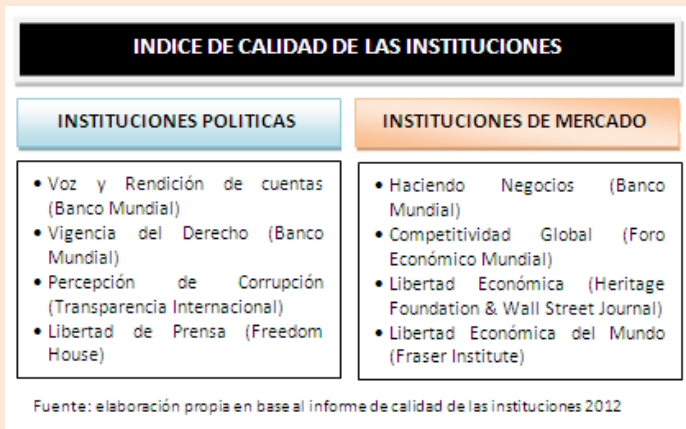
INDICE DE CALIDAD DE LAS INSTITUCIONES

INSTITUCIONES POLITICAS

INSTITUCIONES DE MERCADO

• Voz y Rendición de cuentas (Banco Mundial)
• Vigencia del Derecho (Banco Mundial)
• Percepción de Corrupción (Transparencia Internacional)
• Libertad de Prensa (Freedom House)

• Haciendo Negocios (Banco Mundial)
• Competitividad Global (Foro Económico Mundial)
• Libertad Económica (Heritage Foundation & Wall Street Journal)
• Libertad Económica del Mundo (Fraser Institute)

Fuente: elaboración propia en base al informe de calidad de las instituciones 2012